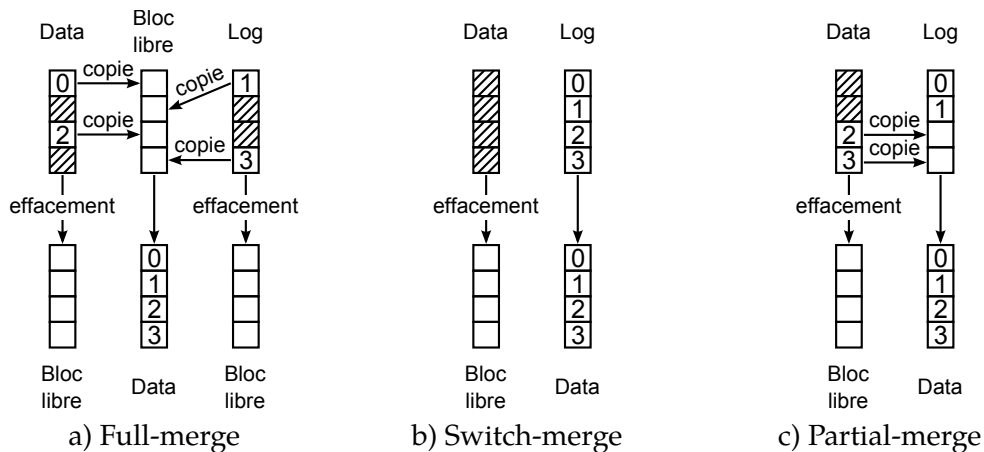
Data
Bloc libre
Log
0
copie
copie
1
2
copie
copie
3
effacement
effacement
0
1
2
3
Bloc libre
Data
Bloc libre
a) Full-merge

Data
Log
0
1
2
3
effacement
0
1
2
3
Bloc libre
Data
b) Switch-merge

Data
Log
0
1
2
copie
3
copie
effacement
0
1
2
3
Bloc libre
Data
c) Partial-merge